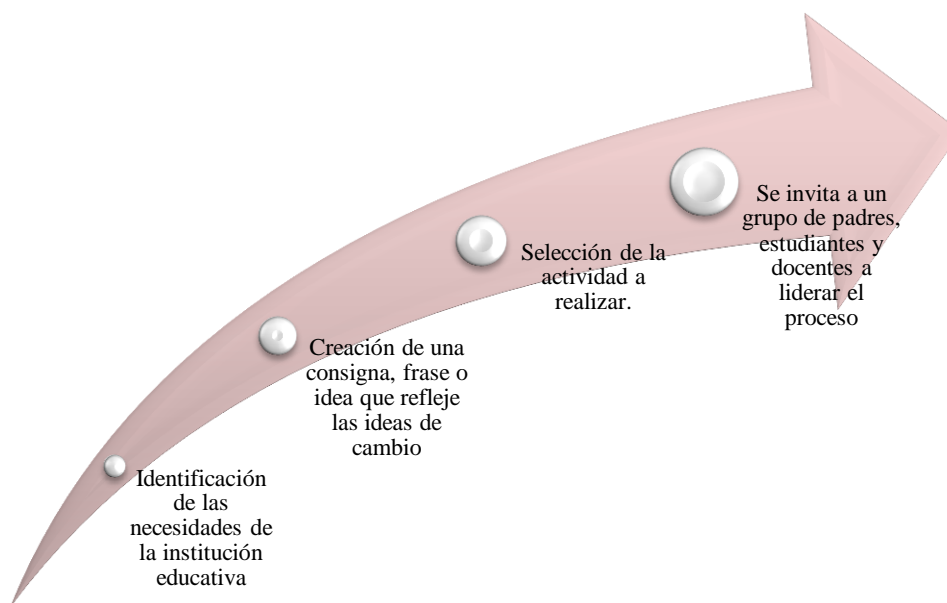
Identificación de las necesidades de la institución educativa

Creación de una consigna, frase o idea que refleje las ideas de cambio

Selección de la actividad a realizar.

Se invita a un grupo de padres, estudiantes y docentes a liderar el proceso